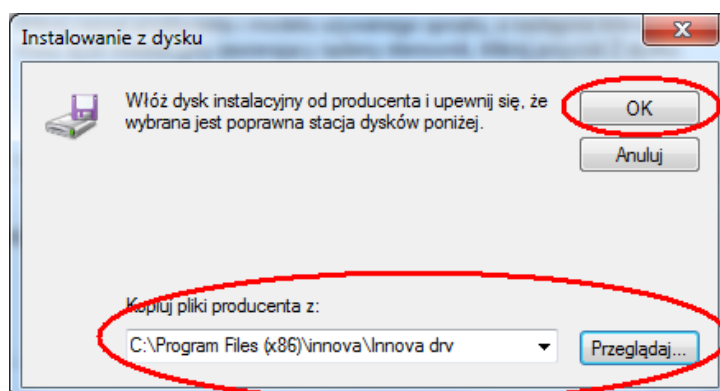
Instalowanie z dysku

Włóż dysk instalacyjny od producenta i upewnij się, że wybrana jest poprawna stacja dysków poniżej.

OK

Anuluj

Kopiuj pliki producenta z:

C:\Program Files (x86)\innova\Innova drv

Przeglądaj...